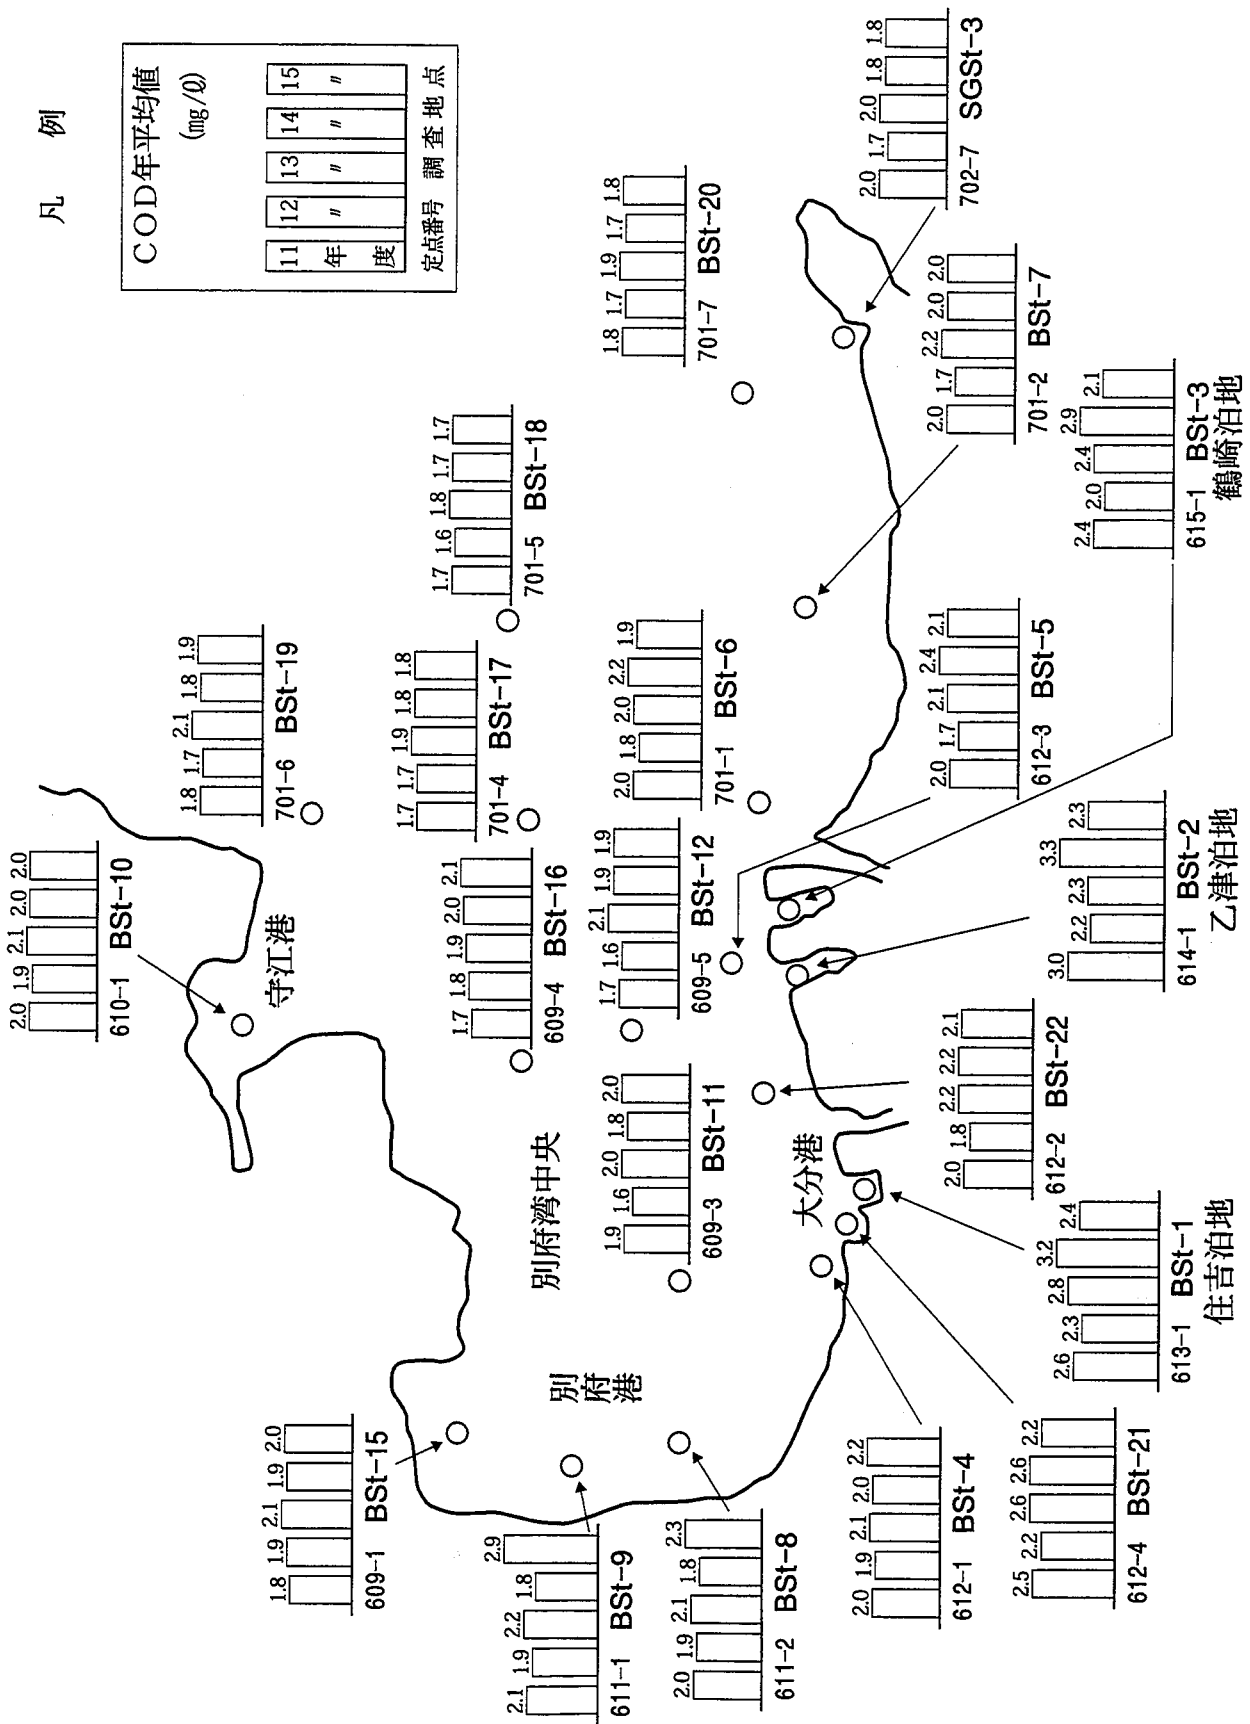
凡 例

COD年平均値 (mg/ℓ)

11 年度 | 12 〃 | 13 〃 | 14 〃 | 15 〃

定点番号 調査地点

2.0 1.7 2.0 1.8 1.8
702-7 SGSt-3

1.8 1.7 1.9 1.7 1.8
701-7 BSt-20

2.0 1.7 2.2 2.0 2.0
701-2 BSt-7

2.4 2.0 2.4 2.9 2.1
615-1 BSt-3
鶴崎泊地

1.7 1.6 1.8 1.7 1.7
701-5 BSt-18

1.8 1.7 2.1 1.8 1.9
701-6 BSt-19

1.7 1.7 1.9 1.8 1.8
701-4 BSt-17

2.0 1.8 2.0 2.2 1.9
701-1 BSt-6

2.0 1.7 2.1 2.4 2.1
612-3 BSt-5

2.0 1.9 2.1 2.0 2.0
610-1 BSt-10

守江港

1.7 1.8 1.9 2.0 2.1
609-4 BSt-16

1.7 1.6 2.1 1.9 1.9
609-5 BSt-12

3.0 2.2 2.3 3.3 2.3
614-1 BSt-2
乙津泊地

2.0 1.8 2.2 2.2 2.1
612-2 BSt-22

別府湾中央

1.9 1.6 2.0 1.8 2.0
609-3 BSt-11

大分港

2.6 2.3 2.8 3.2 2.4
613-1 BSt-1
住吉泊地

別府港

1.8 1.9 2.1 1.9 2.0
609-1 BSt-15

2.1 1.9 2.2 1.8 2.9
611-1 BSt-9

2.0 1.9 2.1 1.8 2.3
611-2 BSt-8

2.0 1.9 2.1 2.0 2.2
612-1 BSt-4

2.5 2.2 2.6 2.6 2.2
612-4 BSt-21